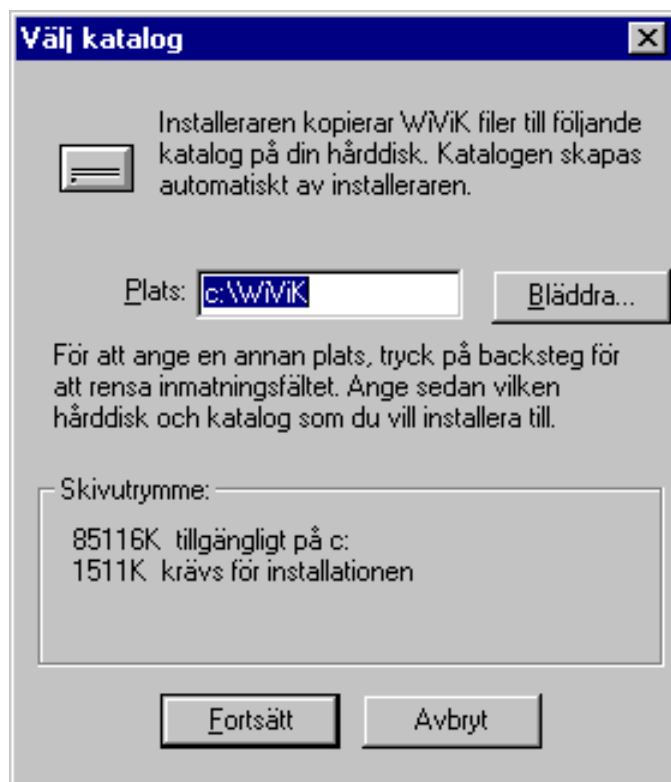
Välj katalog

Installeraren kopierar WiViK filer till följande katalog på din hårddisk. Katalogen skapas automatiskt av installeraren.

Plats: c:\WiViK

Bläddra...

För att ange en annan plats, tryck på backsteg för att rensa inmatningsfältet. Ange sedan vilken hårddisk och katalog som du vill installera till.

Skivutrymme:

85116K tillgängligt på c:
1511K krävs för installationen

Fortsätt

Avbryt